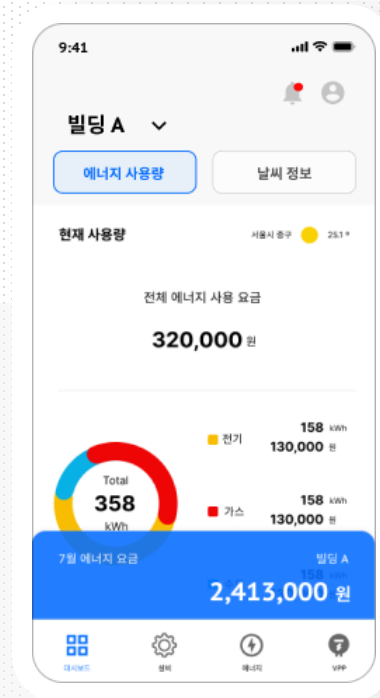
9:41

빌딩 A

에너지 사용량

날씨 정보

현재 사용량

서울시 중구 25.1 º

전체 에너지 사용 요금

320,000 원

Total
358
kWh

전기 158 kWh
130,000 원

가스 158 kWh
130,000 원

7월 에너지 요금

빌딩 A

2,413,000 원

대시보드

설비

에너지

VPP